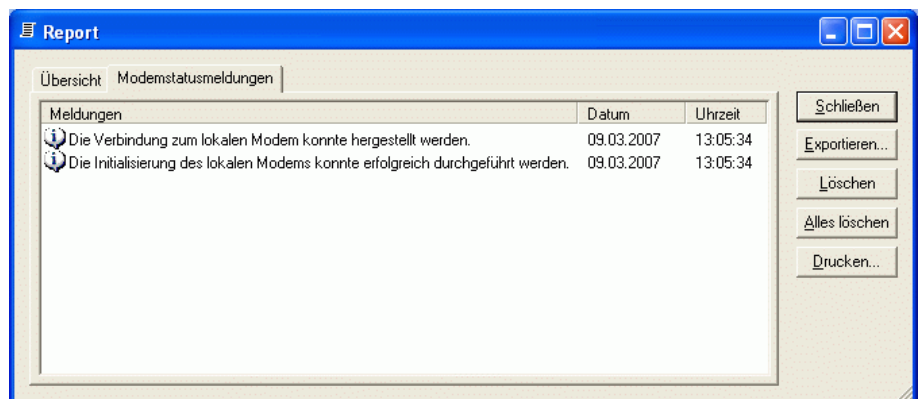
Report

Übersicht Modemstatusmeldungen

| Meldungen | Datum | Uhrzeit |
|---|---|---|
| Die Verbindung zum lokalen Modem konnte hergestellt werden. | 09.03.2007 | 13:05:34 |
| Die Initialisierung des lokalen Modems konnte erfolgreich durchgeführt werden. | 09.03.2007 | 13:05:34 |

Schließen
Exportieren...
Löschen
Alles löschen
Drucken...